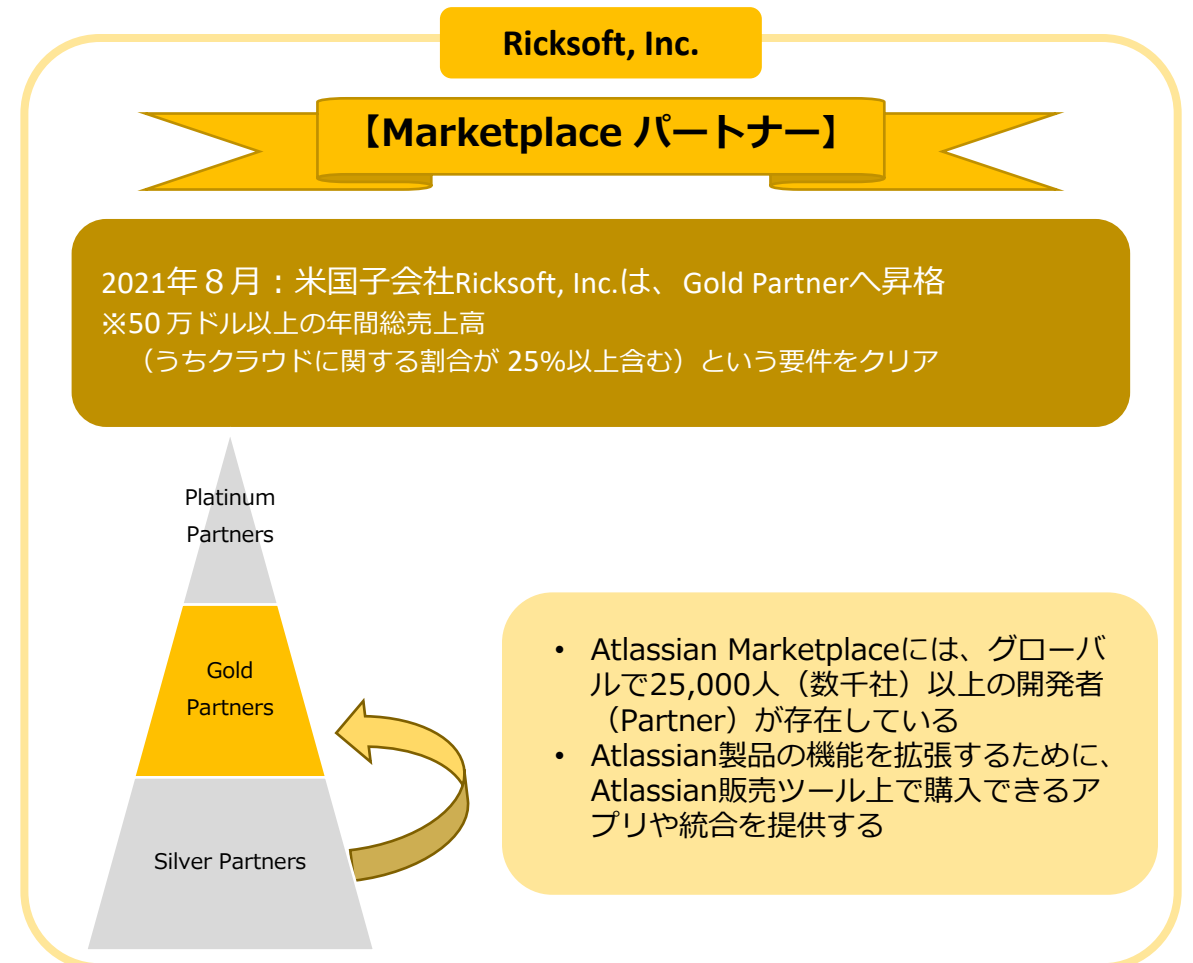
Ricksoft, Inc.

【Marketplace パートナー】

2021年８月：米国子会社Ricksoft, Inc.は、Gold Partnerへ昇格
※50 万ドル以上の年間総売上高
（うちクラウドに関する割合が 25%以上含む）という要件をクリア

Platinum Partners

Gold Partners

Silver Partners

• Atlassian Marketplaceには、グローバルで25,000人（数千社）以上の開発者（Partner）が存在している
• Atlassian製品の機能を拡張するために、Atlassian販売ツール上で購入できるアプリや統合を提供する